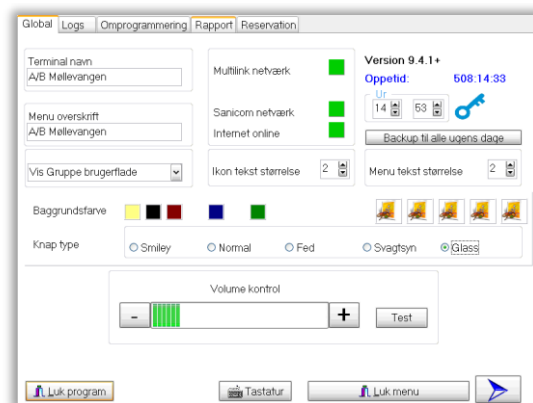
Global | Logs | Omprogrammering | Rapport | Reservation

Terminal navn
A/B Møllevangen

Menu overskrift
A/B Møllevangen

Vis Gruppe brugerflade

Multilink netværk

Sanicom netværk

Internet online

Ikon tekst størrelse 2

Version 9.4.1+
Oppetid: 508:14:33

Ur
14 53

Backup til alle ugens dage

Menu tekst størrelse 2

Baggrundsfarve

Knap type
Smiley
Normal
Fed
Svagtsyn
Glass

Volume kontrol
-
+
Test

Luk program
Tastatur
Luk menu